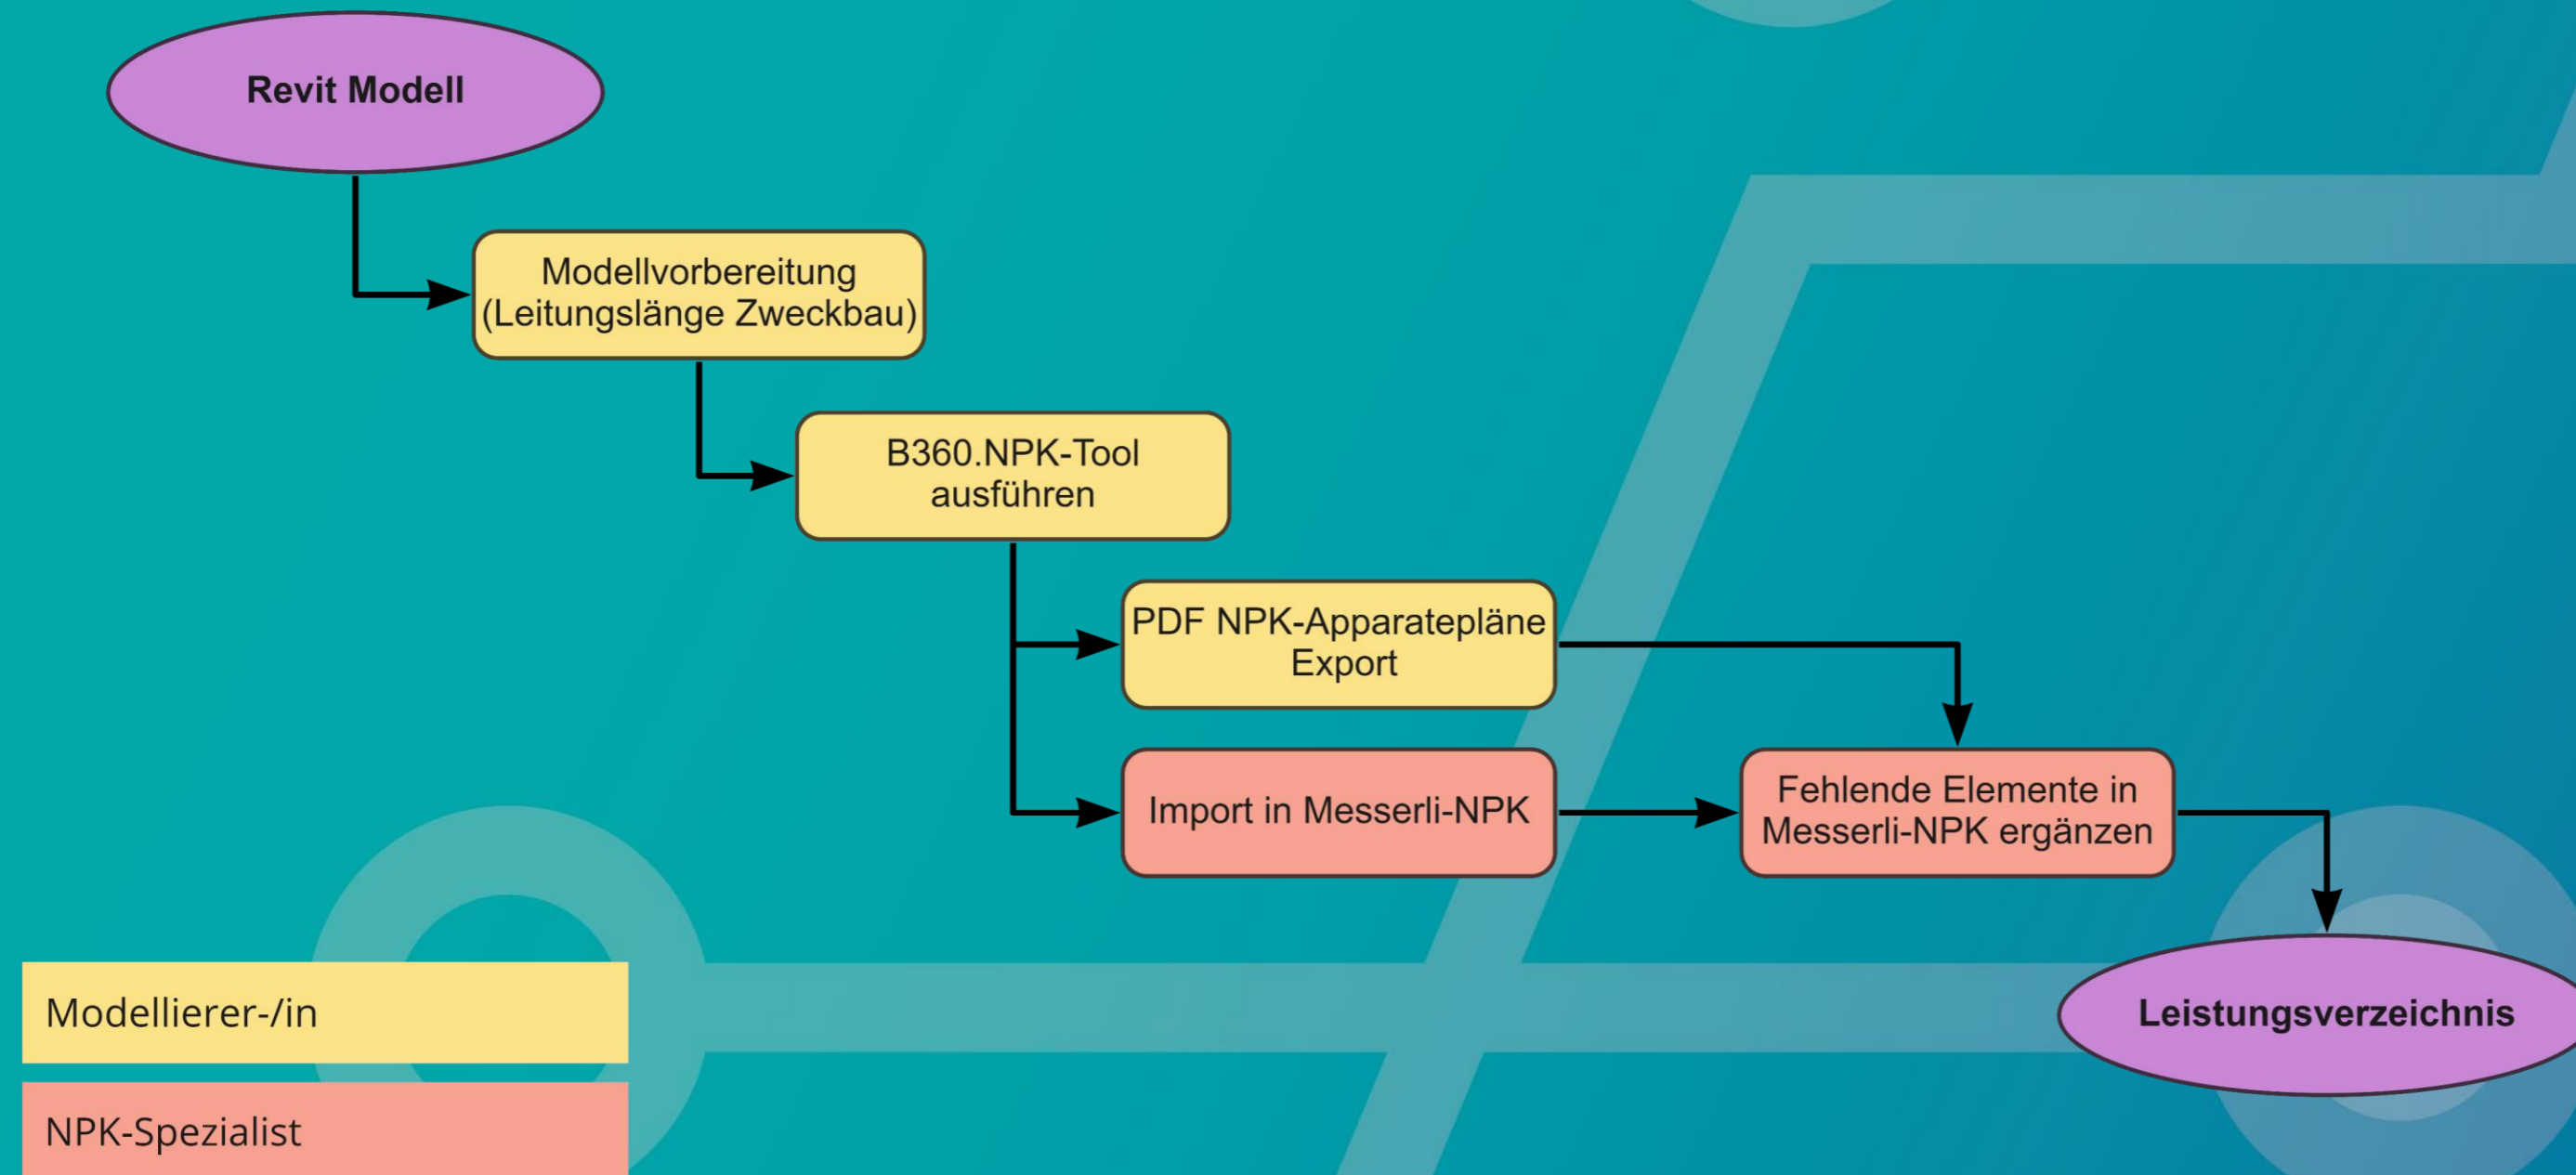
Revit Modell

Modellvorbereitung (Leitungslänge Zweckbau)

B360.NPK-Tool ausführen

PDF NPK-Apparatepläne Export

Import in Messerli-NPK

Fehlende Elemente in Messerli-NPK ergänzen

Leistungsverzeichnis

Modellierer-/in

NPK-Spezialist